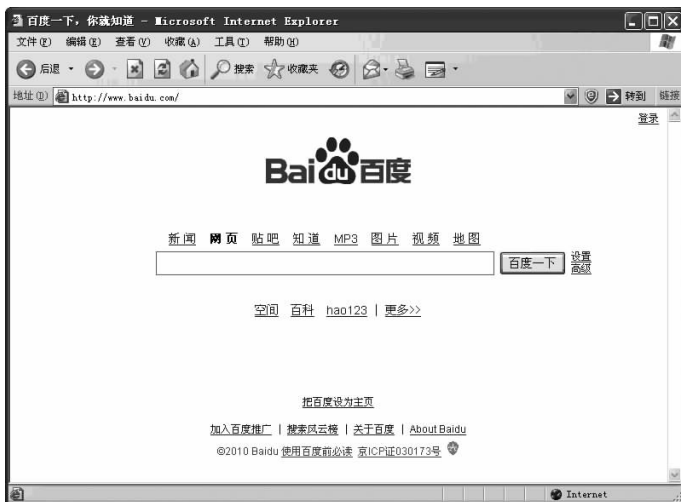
百度一下，你就知道 - Microsoft Internet Explorer

文件(F) 编辑(E) 查看(V) 收藏(A) 工具(T) 帮助(H)

后退 搜索 收藏夹

地址(D) http://www.baidu.com/ 转到 链接

登录

Bai du 百度

新闻 网页 贴吧 知道 MP3 图片 视频 地图

百度一下 设置 高级

空间 百科 hao123 | 更多>>

把百度设为主页

加入百度推广 | 搜索风云榜 | 关于百度 | About Baidu

©2010 Baidu 使用百度前必读 京ICP证030173号

Internet